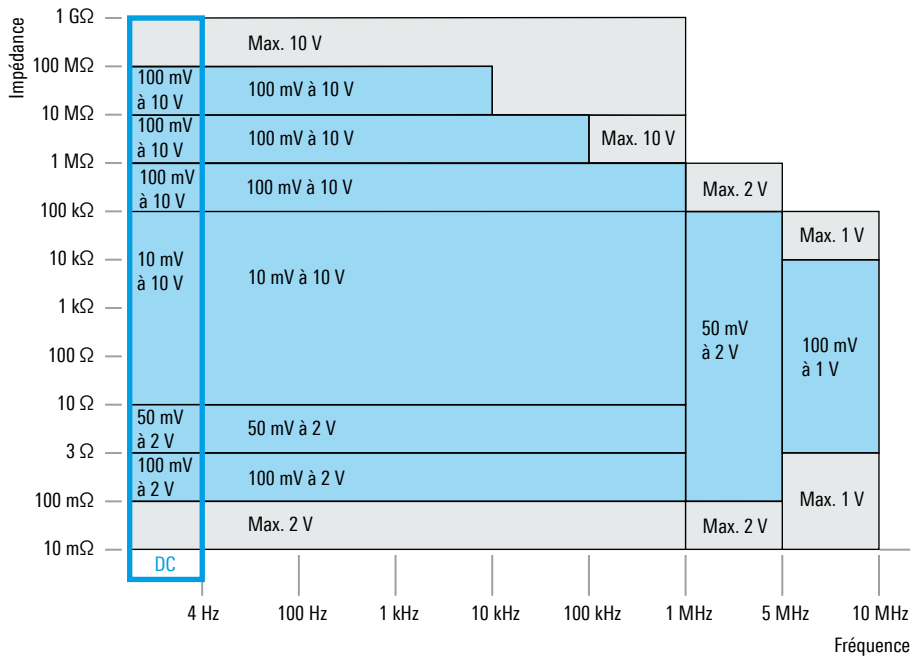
Impédance

1 GΩ
100 MΩ
10 MΩ
1 MΩ
100 kΩ
10 kΩ
1 kΩ
100 Ω
10 Ω
3 Ω
100 mΩ
10 mΩ

Max. 10 V

100 mV à 10 V
100 mV à 10 V

100 mV à 10 V
100 mV à 10 V
Max. 10 V

100 mV à 10 V
100 mV à 10 V
Max. 2 V

Max. 1 V

10 mV à 10 V
10 mV à 10 V

50 mV à 2 V

100 mV à 1 V

50 mV à 2 V
50 mV à 2 V

100 mV à 2 V
100 mV à 2 V

Max. 1 V

Max. 2 V
Max. 2 V

DC

4 Hz
100 Hz
1 kHz
10 kHz
100 kHz
1 MHz
5 MHz
10 MHz

Fréquence